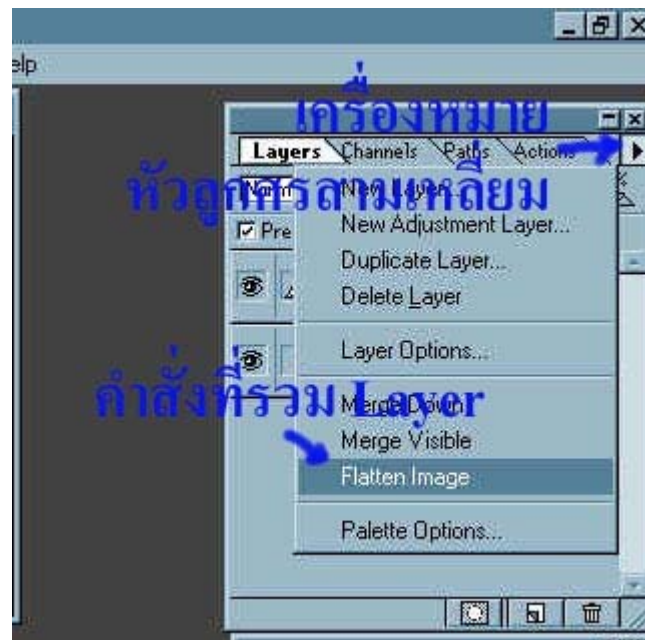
elp

เครื่องหมาย

Layers Channels Paths Actions

หัวลูกศรสามเหลี่ยม

Norm New Layer...

Pre New Adjustment Layer...

Duplicate Layer...

Delete Layer

Layer Options...

คำสั่งที่รวม Layer

Merge Down

Merge Visible

Flatten Image

Palette Options...